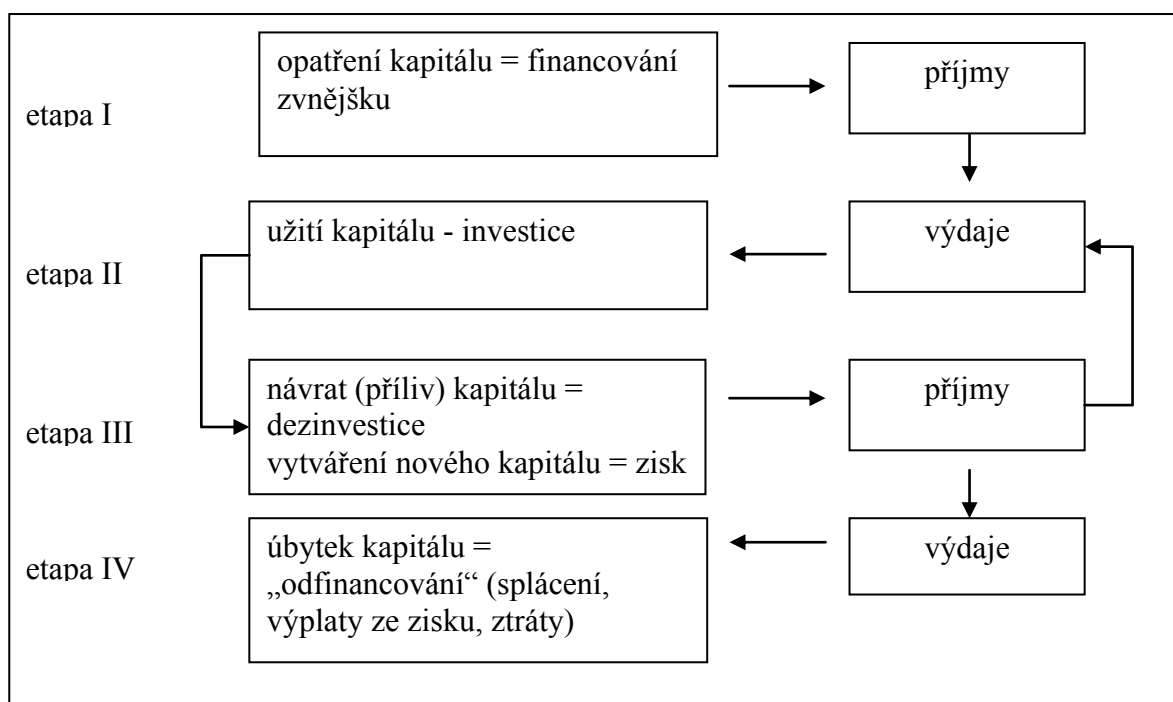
etapa I

opatření kapitálu = financování zvnějšku

příjmy

etapa II

užití kapitálu - investice

výdaje

etapa III

návrat (příliv) kapitálu = dezinvestice
vytváření nového kapitálu = zisk

příjmy

etapa IV

úbytek kapitálu = „odfinancování“ (splácení, výplaty ze zisku, ztráty)

výdaje